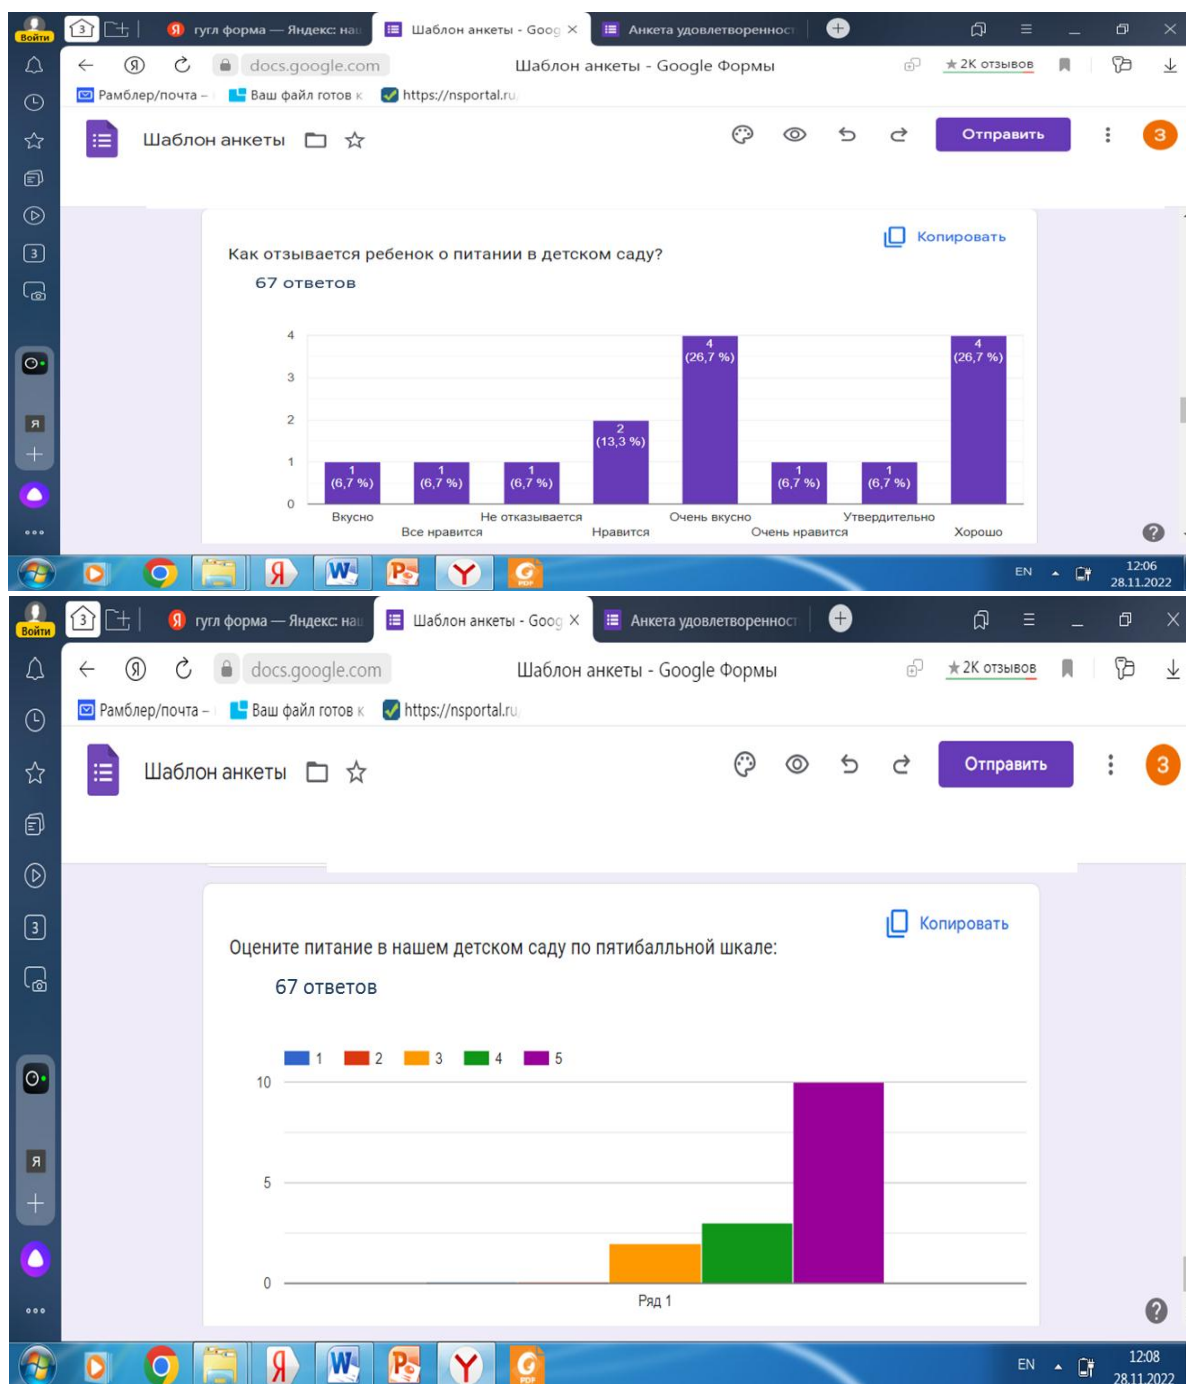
Войти
3
гугл форма — Яндекс: на
Шаблон анкеты - Goog ×
Анкета удовлетворенност
docs.google.com
Шаблон анкеты - Google Формы
★ 2К отзывов
Рамблер/почта –
Ваш файл готов к
https://nsportal.ru
Шаблон анкеты
Отправить
3

Копировать

Как отзывается ребенок о питании в детском саду?

67 ответов

| | Вкусно | Все нравится | Не отказывается | Нравится | Очень вкусно | Очень нравится | Утвердительно | Хорошо |
|---|---|---|---|---|---|---|---|---|
| | 1 (6,7 %) | 1 (6,7 %) | 1 (6,7 %) | 2 (13,3 %) | 4 (26,7 %) | 1 (6,7 %) | 1 (6,7 %) | 4 (26,7 %) |

0 1 2 3 4

EN 12:06 28.11.2022

Войти
3
гугл форма — Яндекс: на
Шаблон анкеты - Goog ×
Анкета удовлетворенност
docs.google.com
Шаблон анкеты - Google Формы
★ 2К отзывов
Рамблер/почта –
Ваш файл готов к
https://nsportal.ru
Шаблон анкеты
Отправить
3

Копировать

Оцените питание в нашем детском саду по пятибалльной шкале:

67 ответов

1 2 3 4 5

10
5
0

Ряд 1

EN 12:08 28.11.2022